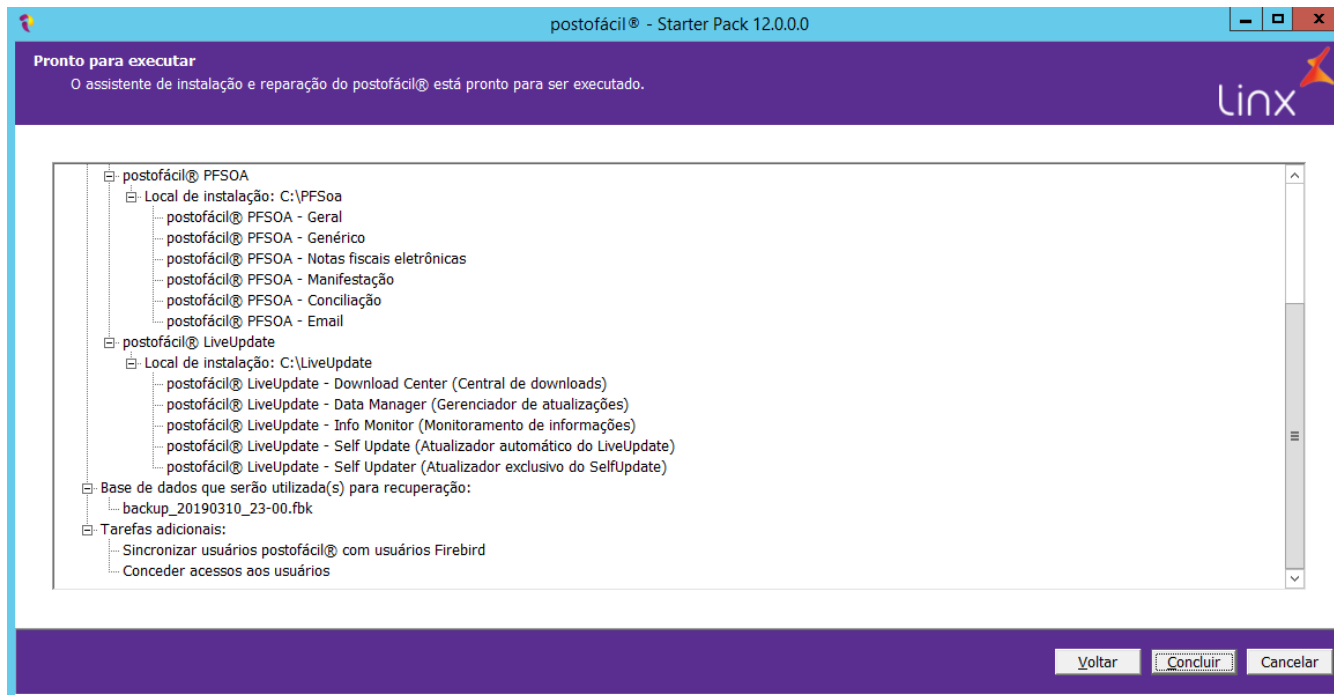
postofácil® - Starter Pack 12.0.0.0

Pronto para executar
O assistente de instalação e reparação do postofácil® está pronto para ser executado.

linx

postofácil® PFSOA
Local de instalação: C:\PFSoa
postofácil® PFSOA - Geral
postofácil® PFSOA - Genérico
postofácil® PFSOA - Notas fiscais eletrônicas
postofácil® PFSOA - Manifestação
postofácil® PFSOA - Conciliação
postofácil® PFSOA - Email
postofácil® LiveUpdate
Local de instalação: C:\LiveUpdate
postofácil® LiveUpdate - Download Center (Central de downloads)
postofácil® LiveUpdate - Data Manager (Gerenciador de atualizações)
postofácil® LiveUpdate - Info Monitor (Monitoramento de informações)
postofácil® LiveUpdate - Self Update (Atualizador automático do LiveUpdate)
postofácil® LiveUpdate - Self Updater (Atualizador exclusivo do SelfUpdate)
Base de dados que serão utilizada(s) para recuperação:
backup_20190310_23-00.fbk
Tarefas adicionais:
Sincronizar usuários postofácil® com usuários Firebird
Conceder acessos aos usuários

Voltar
Concluir
Cancelar